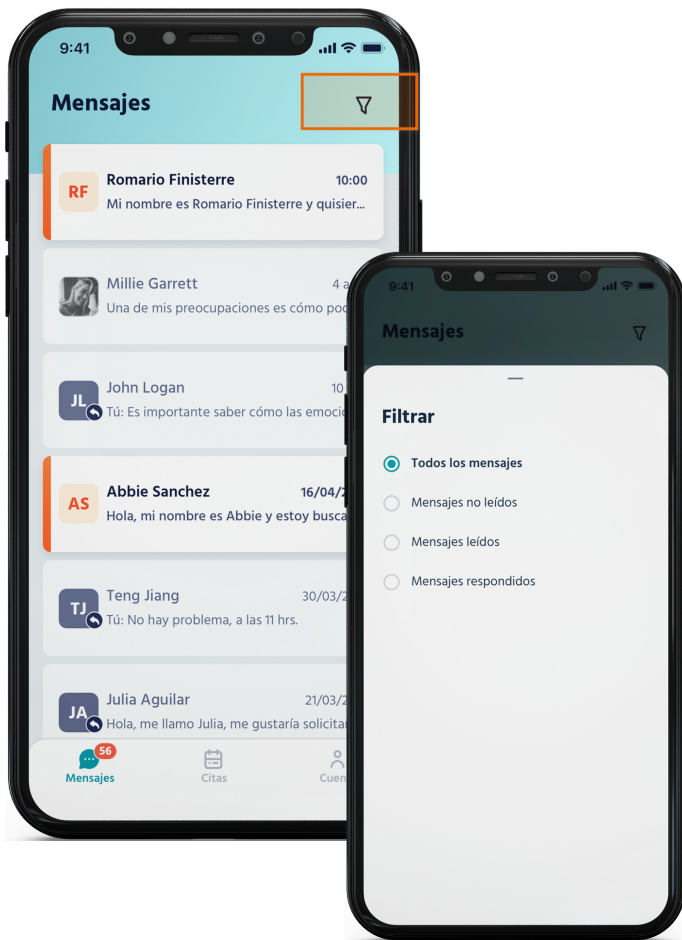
9:41

Mensajes

RF Romario Finisterre 10:00
Mi nombre es Romario Finisterre y quisier...

Millie Garrett 4 a
Una de mis preocupaciones es cómo poc

JL John Logan 10
Tú: Es importante saber cómo las emocio

AS Abbie Sanchez 16/04/2
Hola, mi nombre es Abbie y estoy busca

TJ Teng Jiang 30/03/2
Tú: No hay problema, a las 11 hrs.

JA Julia Aguilar 21/03/2
Hola, me llamo Julia, me gustaría solicitar

56
Mensajes Citas Cuen

9:41

Mensajes

Filtrar

Todos los mensajes
Mensajes no leídos
Mensajes leídos
Mensajes respondidos